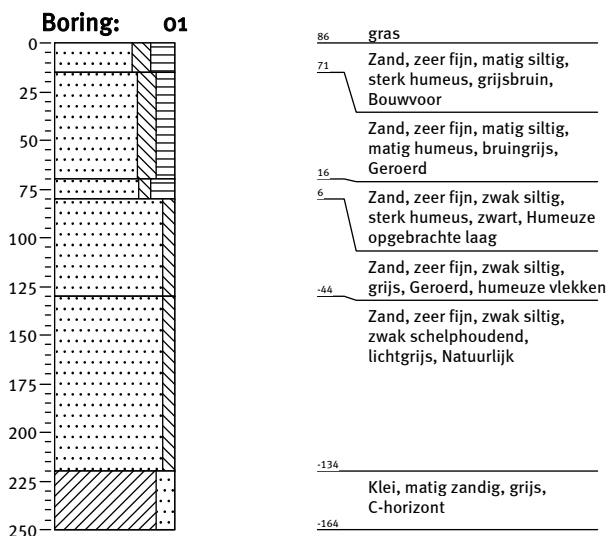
Boring: 01

0
25
50
75
100
125
150
175
200
225
250

86 gras

71 Zand, zeer fijn, matig siltig, sterk humeus, grijsbruin, Bouwvoor

Zand, zeer fijn, matig siltig, matig humeus, bruingrijs, Geroerd

16

6 Zand, zeer fijn, zwak siltig, sterk humeus, zwart, Humeuze opgebrachte laag

Zand, zeer fijn, zwak siltig, grijs, Geroerd, humeuze vlekken

-44 Zand, zeer fijn, zwak siltig, zwak schelphoudend, lichtgrijs, Natuurlijk

-134

Klei, matig zandig, grijs, C-horizont

-164